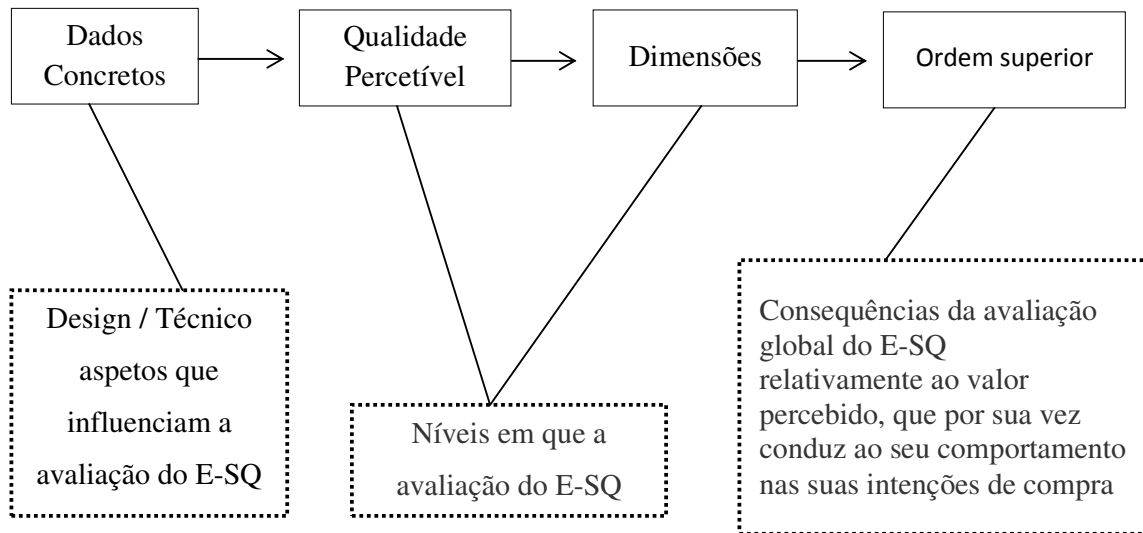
Dados Concretos

Qualidade Percetível

Dimensões

Ordem superior

Design / Técnico aspetos que influenciam a avaliação do E-SQ

Níveis em que a avaliação do E-SQ

Consequências da avaliação global do E-SQ relativamente ao valor percebido, que por sua vez conduz ao seu comportamento nas suas intenções de compra